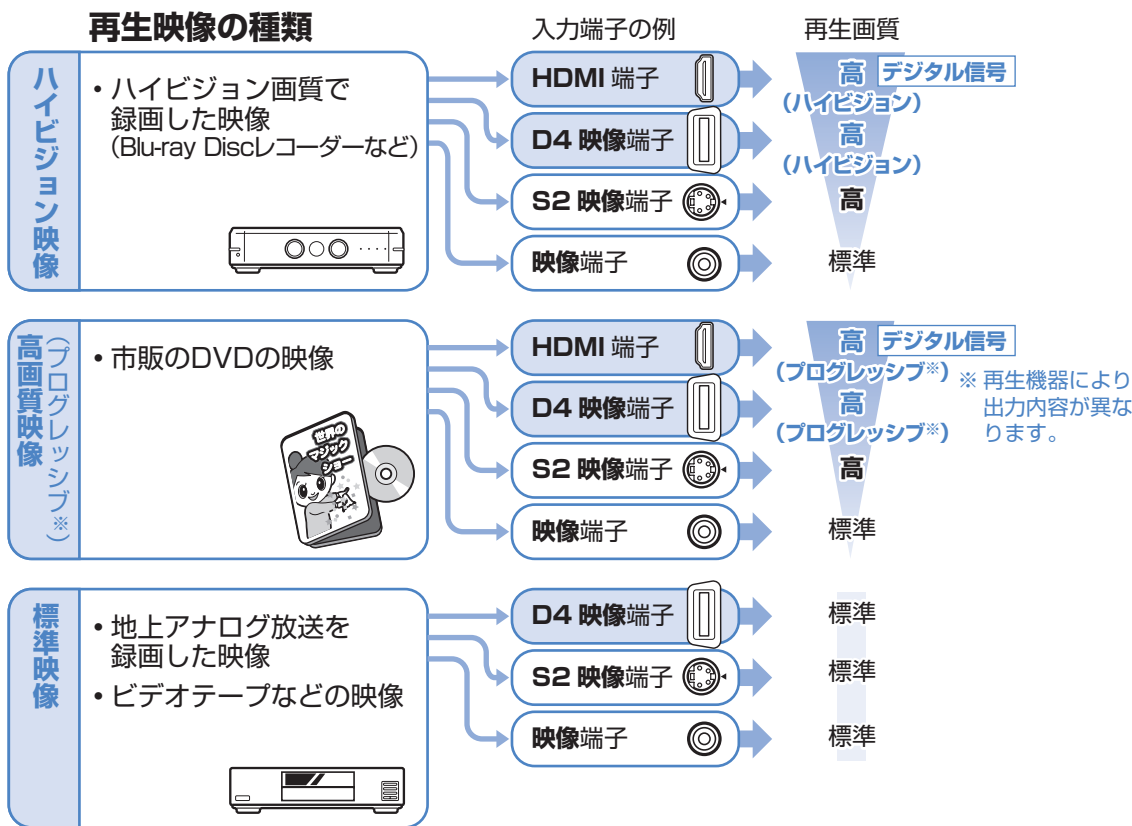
再生映像の種類

入力端子の例

再生画質

ハイビジョン映像

• ハイビジョン画質で録画した映像 (Blu-ray Discレコーダーなど)

HDMI 端子

D4 映像端子

S2 映像端子

映像端子

高 デジタル信号
(ハイビジョン)
高
(ハイビジョン)
高
標準

高画質映像 (プログレッシブ※)

• 市販のDVDの映像

世界のマジックショー

HDMI 端子

D4 映像端子

S2 映像端子

映像端子

高 デジタル信号
(プログレッシブ※)
高
(プログレッシブ※)
高
標準

※ 再生機器により出力内容が異なります。

標準映像

• 地上アナログ放送を録画した映像
• ビデオテープなどの映像

D4 映像端子

S2 映像端子

映像端子

標準
標準
標準